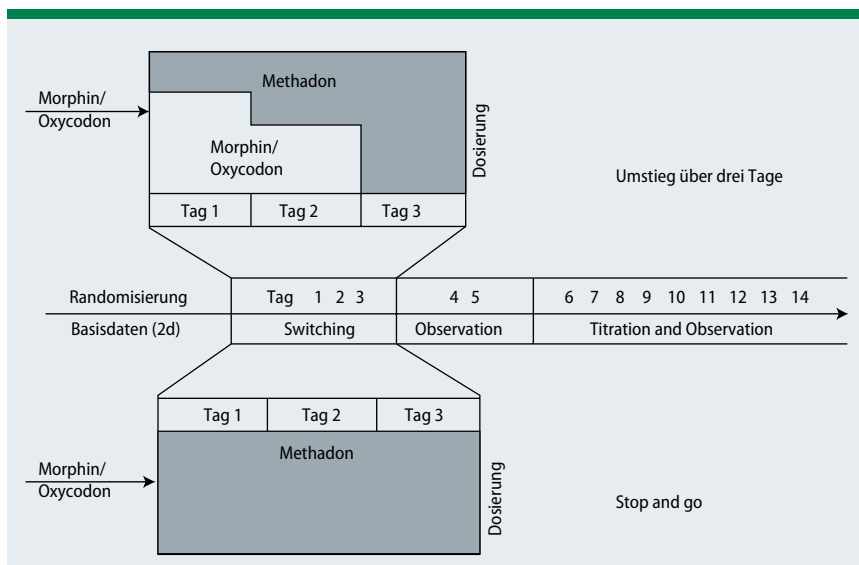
Morphin/
Oxycodon

Methadon

Morphin/
Oxycodon

Dosierung

Tag 1 | Tag 2 | Tag 3

Umstieg über drei Tage

Randomisierung
Basisdaten (2d)

Tag 1 2 3
Switching

4 5
Observation

6 7 8 9 10 11 12 13 14
Titration and Observation

Tag 1 | Tag 2 | Tag 3

Morphin/
Oxycodon

Methadon

Dosierung

Stop and go